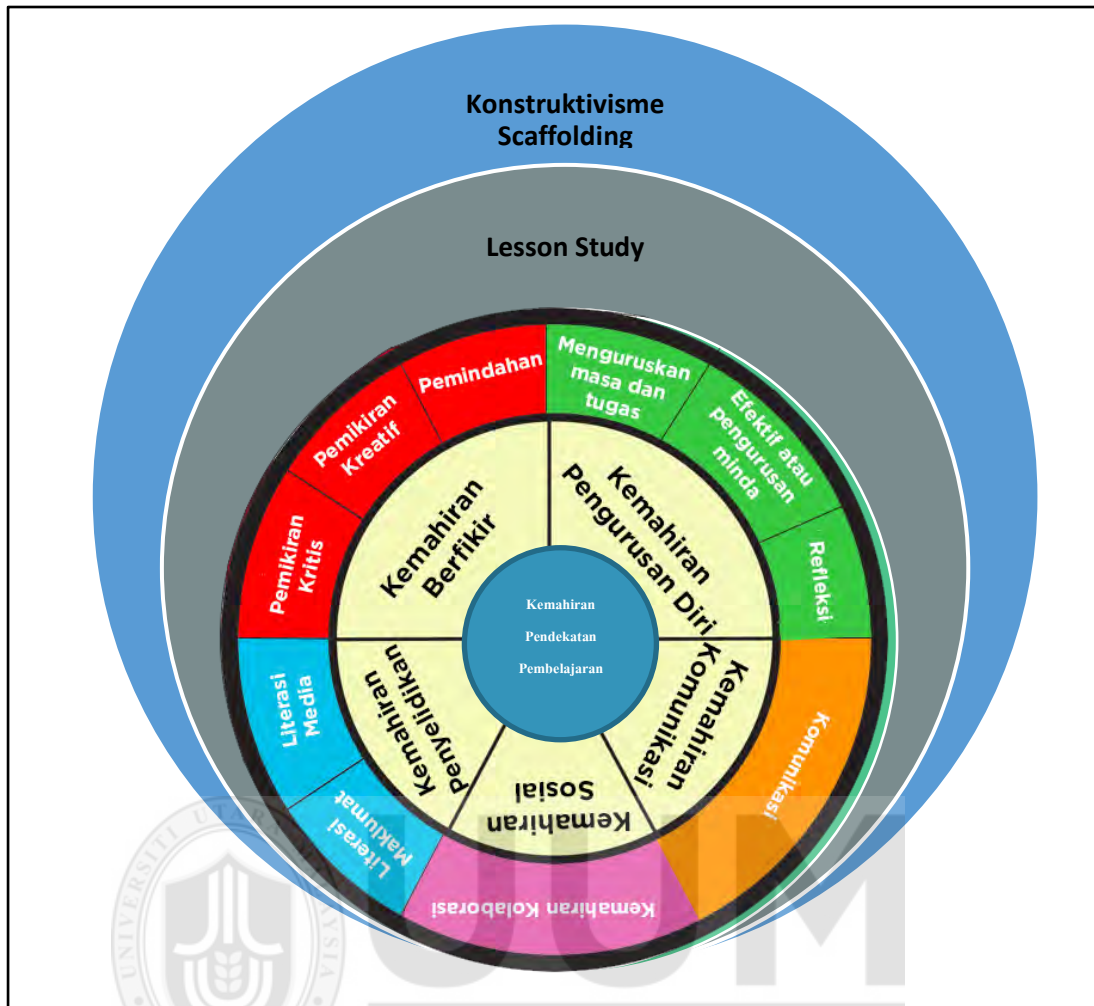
Konstruktivisme
Scaffolding

Lesson Study

Pemindahan
Pemikiran Kreatif
Pemikiran Kritis
Menguruskan masa dan tugas
Efektif atau pengurusan minda
Refleksi
Kemahiran Berfikir
Kemahiran Pengurusan Diri
Kemahiran Pendekatan Pembelajaran
Literasi Media
Literasi Maklumat
Kemahiran Penyelidikan
Kemahiran Sosial
Kemahiran Komunikasi
Komunikasi
Kemahiran Kolaborasi

UUM
UNIVERSITI UTARA MALAYSIA